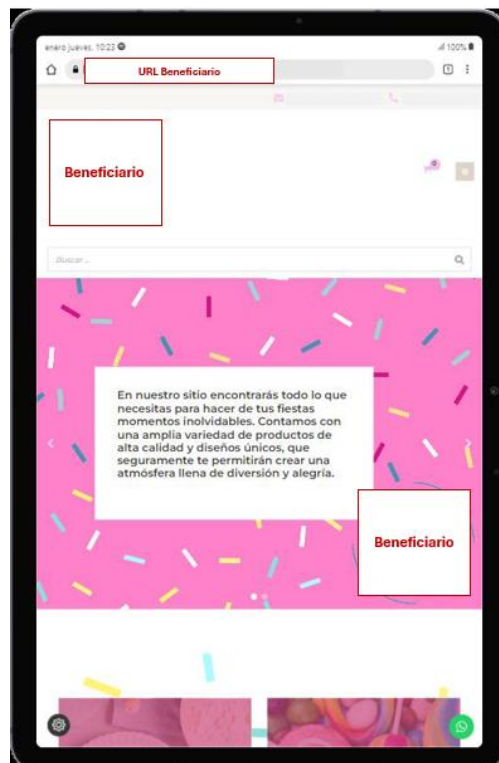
enero jueves. 10:23

100%

URL Beneficiario

1

Beneficiario

Buscar ...

En nuestro sitio encontrarás todo lo que necesitas para hacer de tus fiestas momentos inolvidables. Contamos con una amplia variedad de productos de alta calidad y diseños únicos, que seguramente te permitirán crear una atmósfera llena de diversión y alegría.

Beneficiario